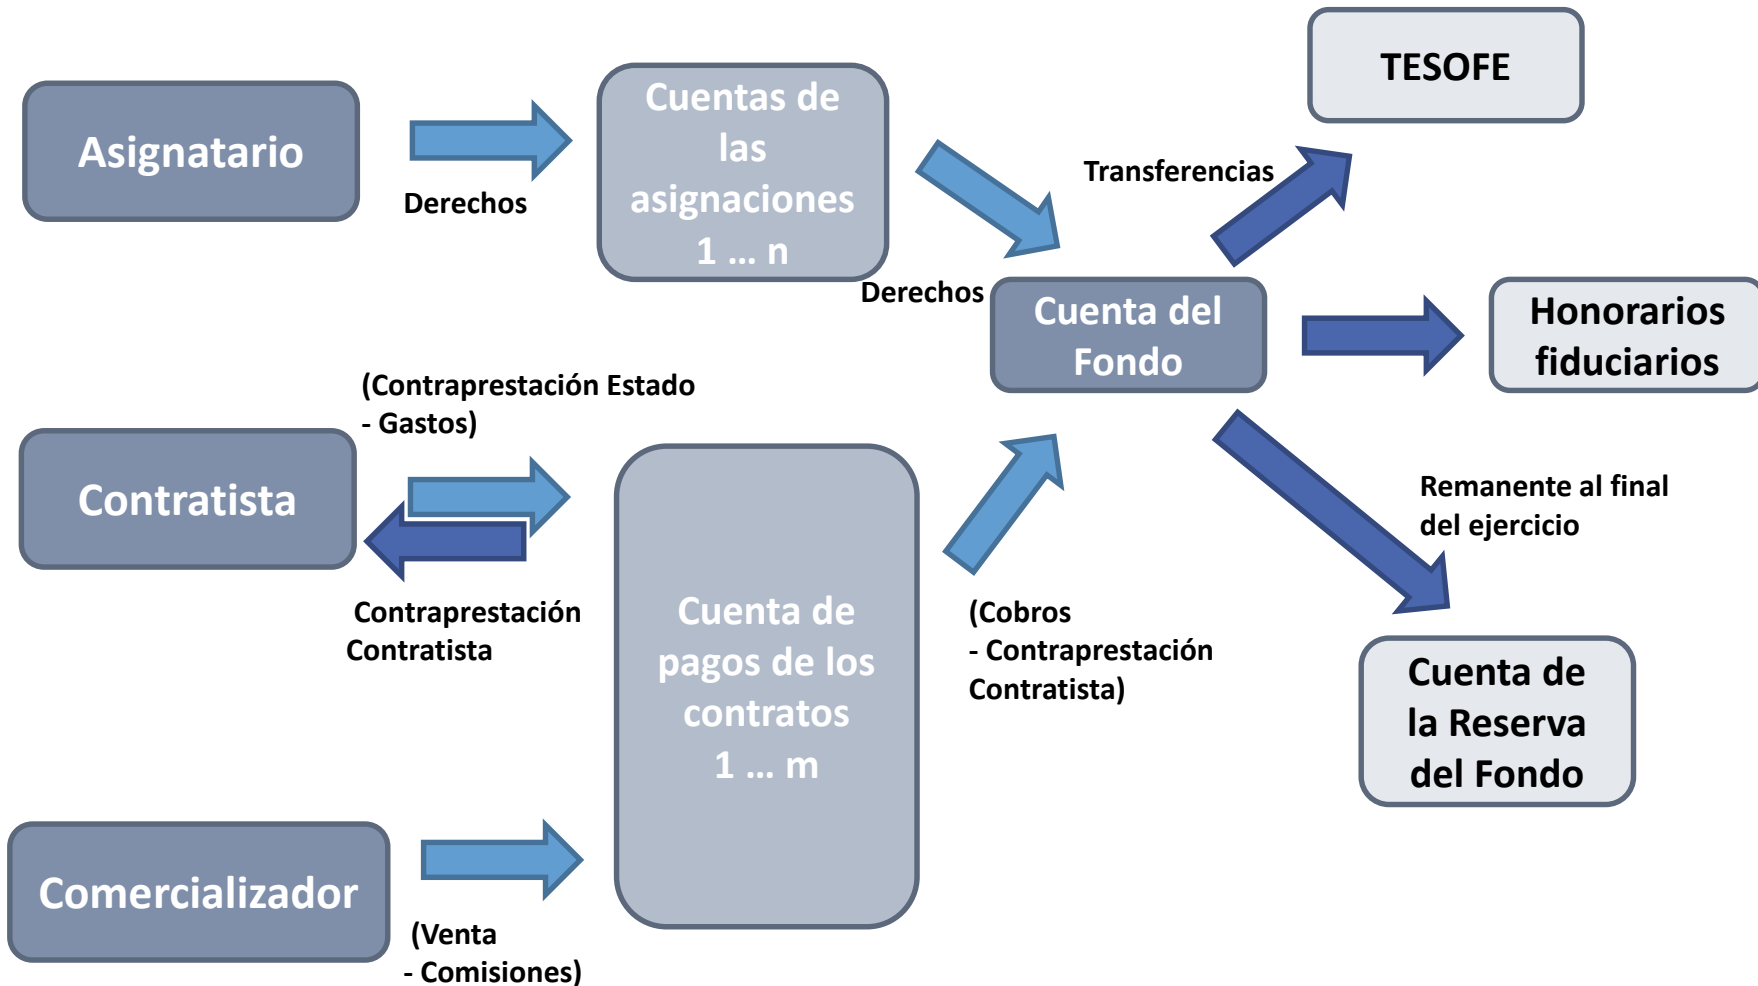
Asignatario

Derechos

Cuentas de las asignaciones 1 … n

TESOFE

Transferencias

Derechos

Cuenta del Fondo

Honorarios fiduciarios

(Contraprestación Estado - Gastos)

Contratista

Contraprestación Contratista

Cuenta de pagos de los contratos 1 … m

Remanente al final del ejercicio

(Cobros - Contraprestación Contratista)

Cuenta de la Reserva del Fondo

Comercializador

(Venta - Comisiones)